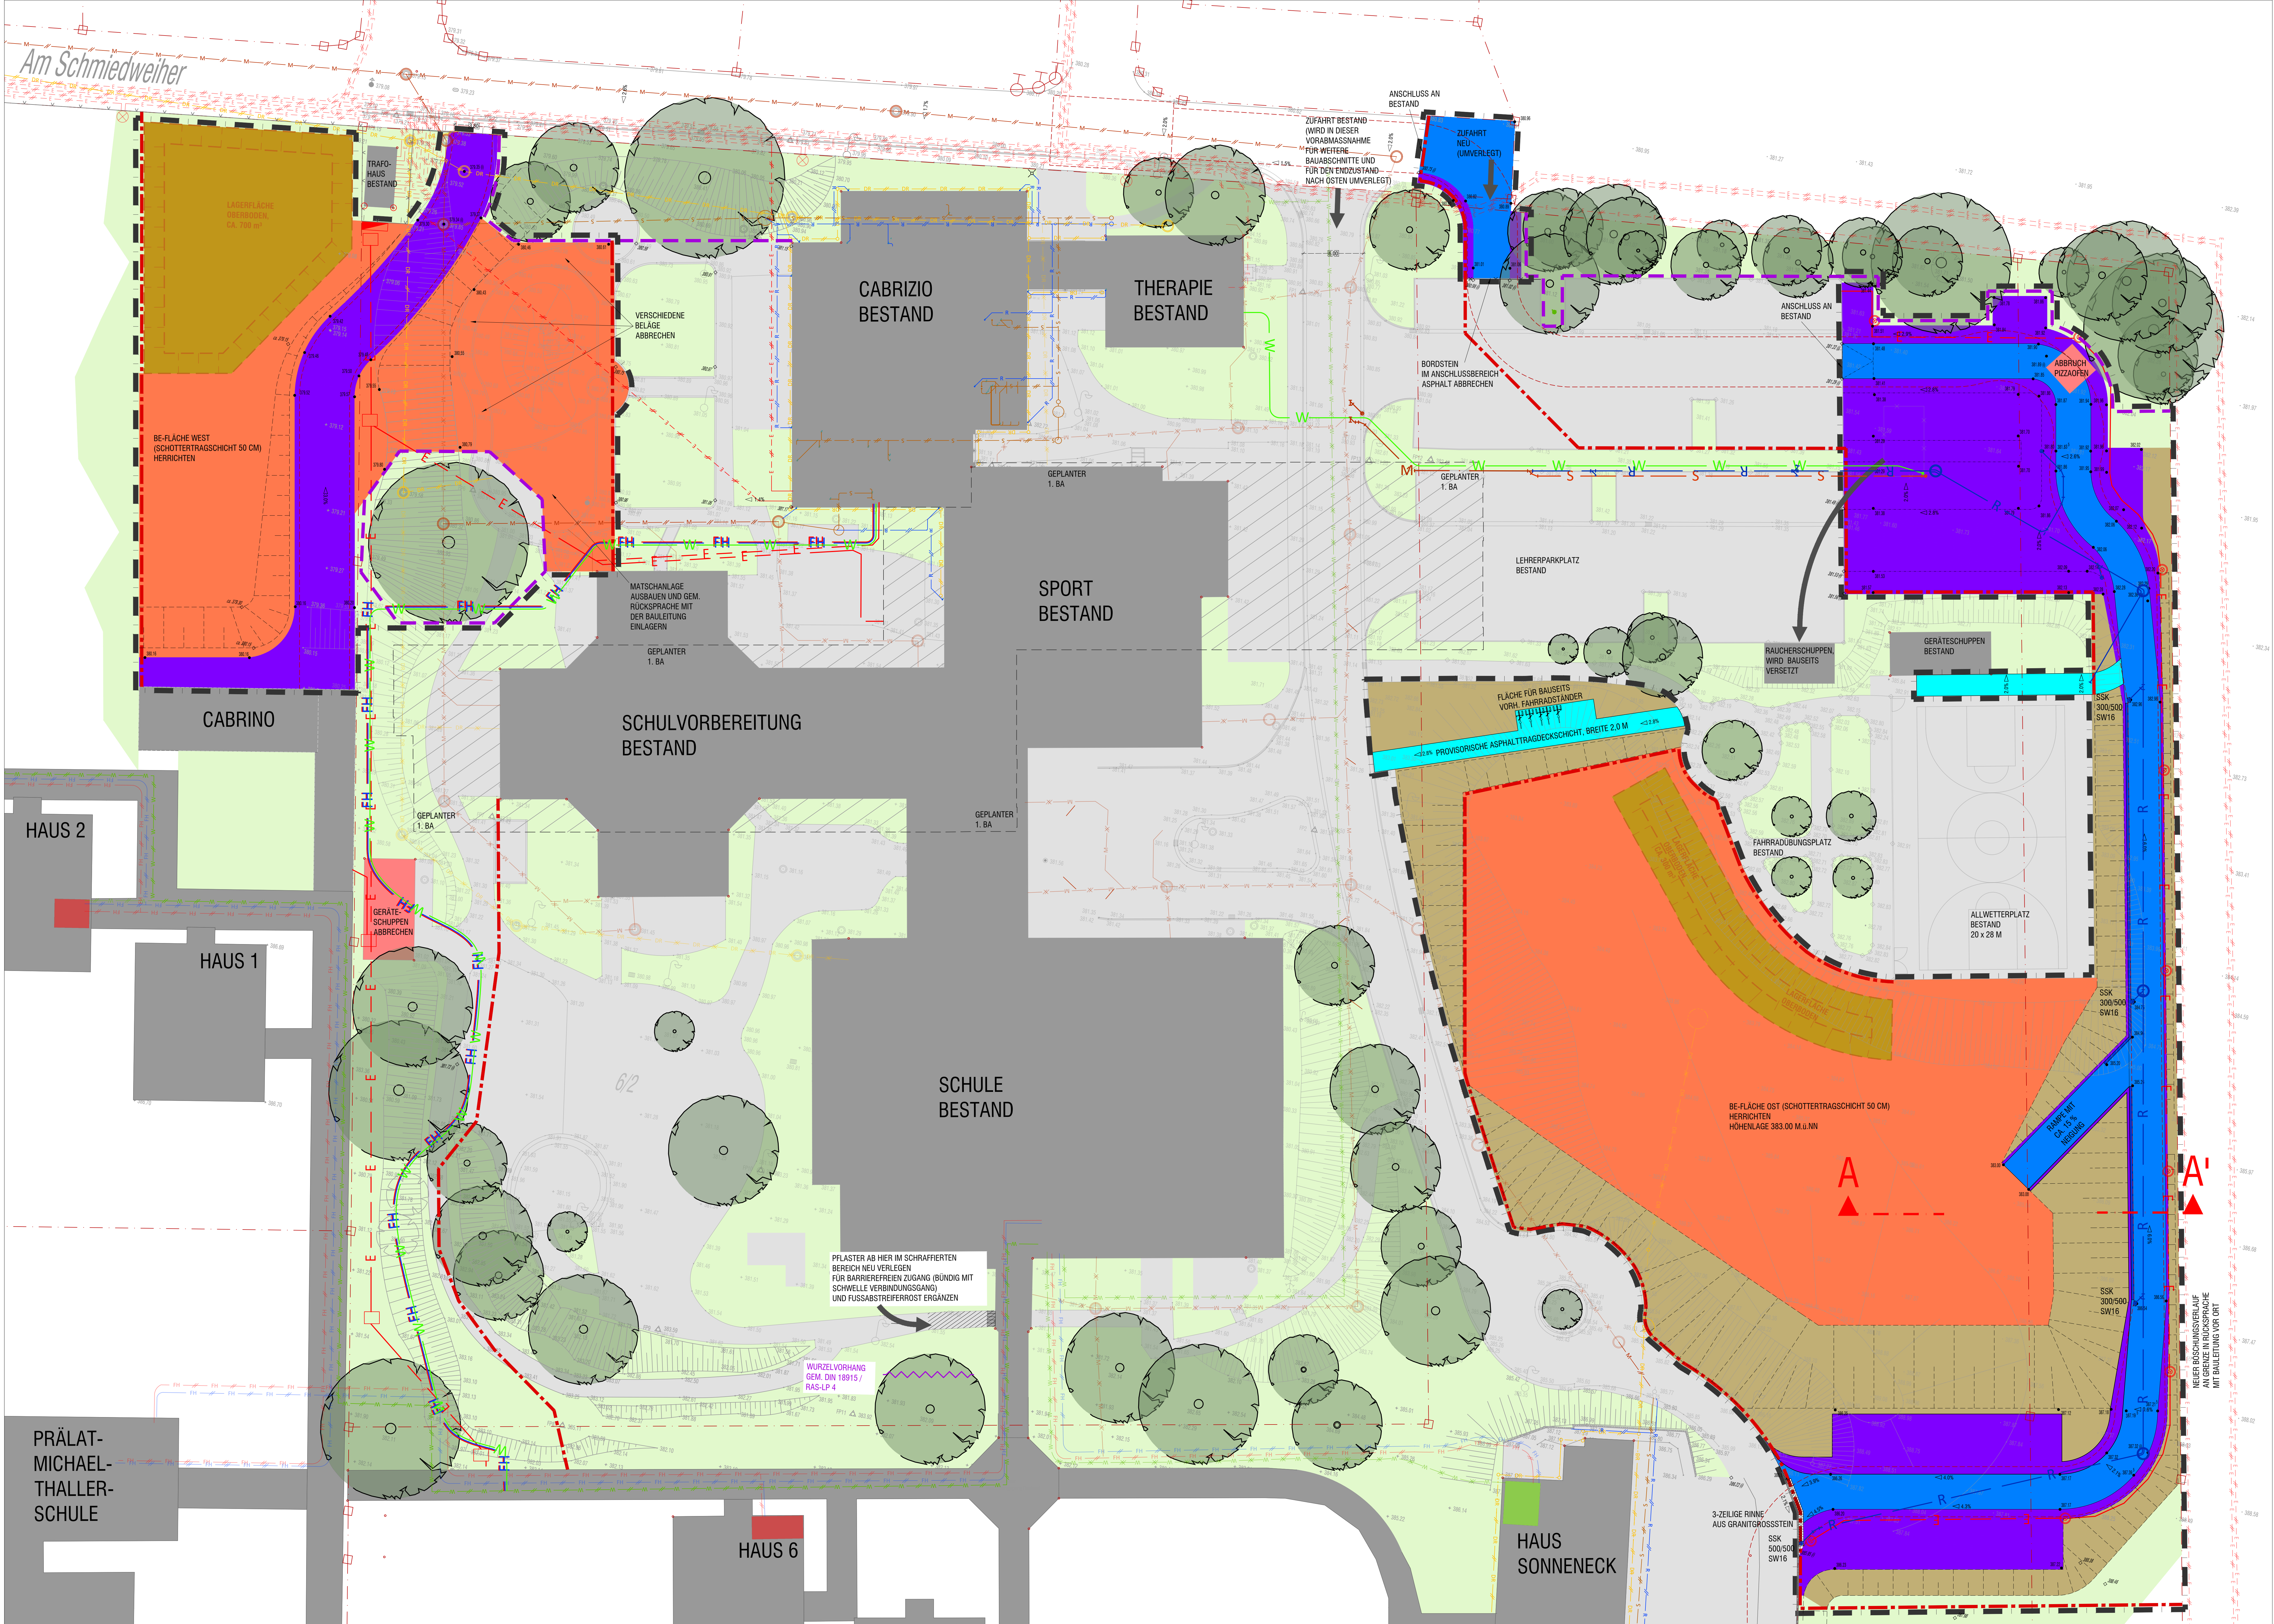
Am Schmiedweiher

TRAFO-HAUS BESTAND

LAGERFLÄCHE OBERBODEN CA. 700 m²

BE-FLÄCHE WEST (SCHOTTERTRAGSCHICHT 50 CM) HERRICHTEN

VERSCHIEDENE BELÄGE ABBRECHEN

CABRIZIO BESTAND

THERAPIE BESTAND

ZUFAHRT BESTAND (WIRD IN DIESER VORABMASSNAHME FÜR WEITERE BAUABSCHNITTE UND FÜR DEN ENDZUSTAND NACH OSTEN UMVERLEGT)

ANSCHLUSS AN BESTAND

ZUFAHRT NEU (UMVERLEGT)

ANSCHLUSS AN BESTAND

BORDSTEIN IM ANSCHLUSSBEREICH ASPHALT ABBRECHEN

ABBRUCH PIZZAOFEN

GEPLANTER 1. BA

GEPLANTER 1. BA

MATSCHANLAGE AUSBAUEN UND GEM. RÜCKSPRACHE MIT DER BAULEITUNG EINLAGERN

SPORT BESTAND

LEHRERPARKPLATZ BESTAND

GEPLANTER 1. BA

RAUCHERSCHUPPEN, WIRD BAUSEITS VERSETZT

GERÄTESCHUPPEN BESTAND

CABRINO

SCHULVORBEREITUNG BESTAND

FLÄCHE FÜR BAUSEITS VORH. FAHRRADSTÄNDER

PROVISORISCHE ASPHALTTRAGDECKSCHICHT, BREITE 2.0 M

SSK 300/500 SW16

HAUS 2

GEPLANTER 1. BA

GEPLANTER 1. BA

FAHRRADÜBUNGSPLATZ BESTAND

HAUS 1

GERÄTE-SCHUPPEN ABBRECHEN

ALLWETTERPLATZ BESTAND 20 x 28 M

SSK 300/500 SW16

LAGERFLÄCHE OBERBODEN

SCHULE BESTAND

BE-FLÄCHE OST (SCHOTTERTRAGSCHICHT 50 CM) HERRICHTEN HÖHENLAGE 383.00 M.ü.NN

RAMPE MIT CA. 15 % NEIGUNG

A

A'

PFLASTER AB HIER IM SCHRAFFIERTEN BEREICH NEU VERLEGEN FÜR BARRIEREFREIEN ZUGANG (BÜNDIG MIT SCHWELLE VERBINDUNGSGANG) UND FUSSABSTREIFERROST ERGÄNZEN

SSK 300/500 SW16

NEUER BÖSCHUNGSVERLAUF AN GRENZE IN RÜCKSPRACHE MIT BAULEITUNG VOR ORT

WURZELVORHANG GEM. DIN 18915 / RAS-LP 4

PRÄLAT-MICHAEL-THALLER-SCHULE

HAUS 6

HAUS SONNENECK

3-ZEILIGE RINNE AUS GRANITGROSSSTEIN

SSK 500/500 SW16